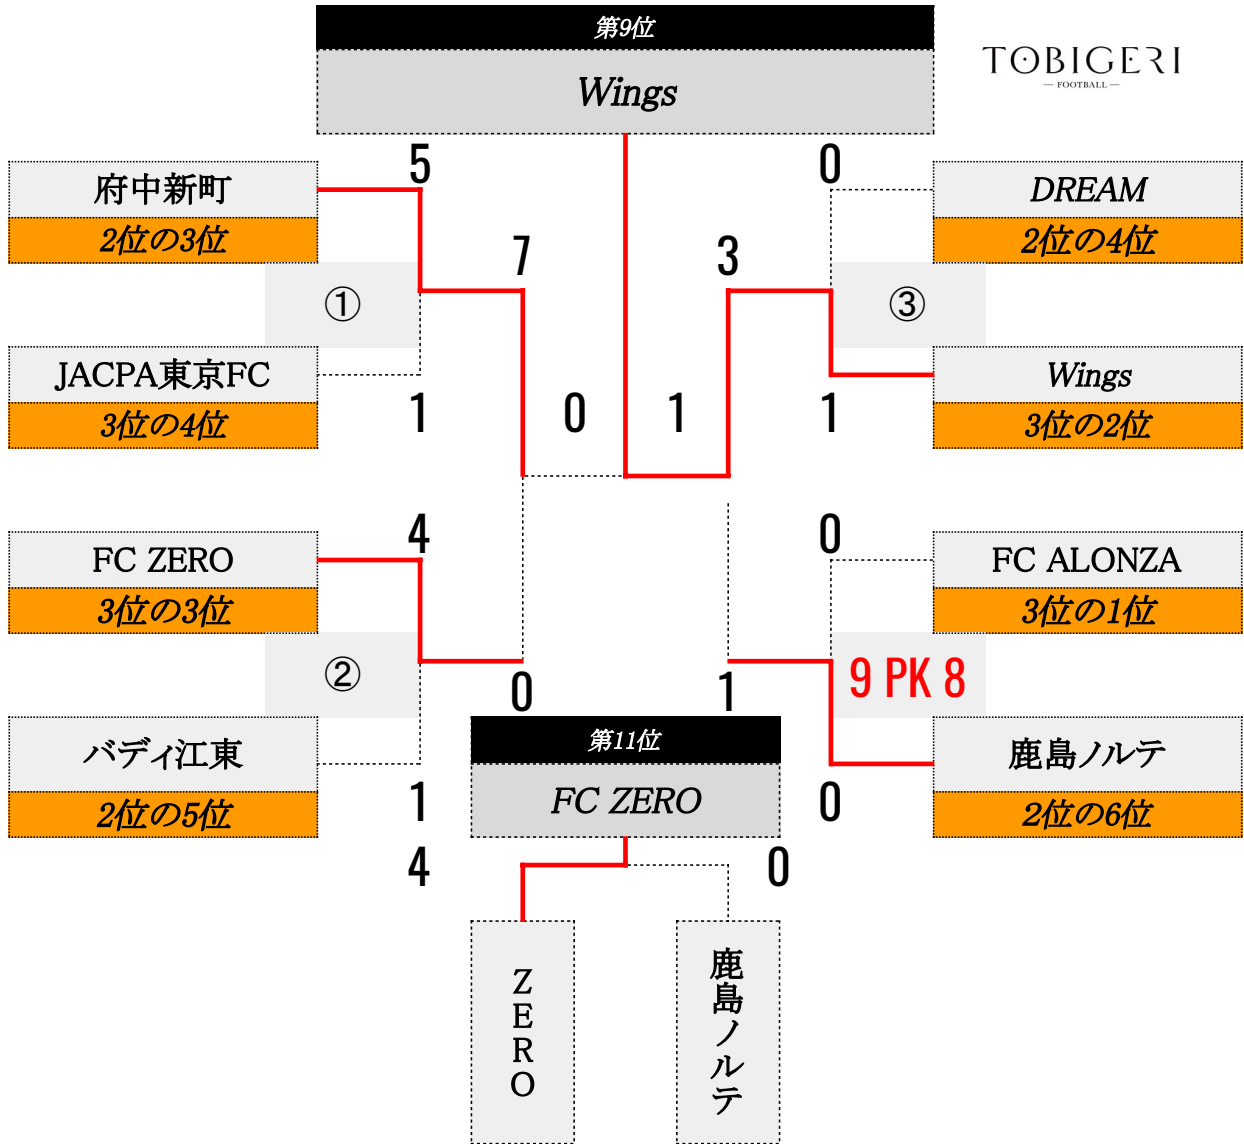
第9位
Wings

TOBIGERI
— FOOTBALL —

5
府中新町
2位の3位
7
①
JACPA東京FC
3位の4位
1
0

0
DREAM
2位の4位
3
③
Wings
3位の2位
1
1

4
FC ZERO
3位の3位
②
0
バディ江東
2位の5位
1
4

0
FC ALONZA
3位の1位
9 PK 8
1
鹿島ノルテ
2位の6位
0

第11位
FC ZERO
0

ZERO
鹿島ノルテ